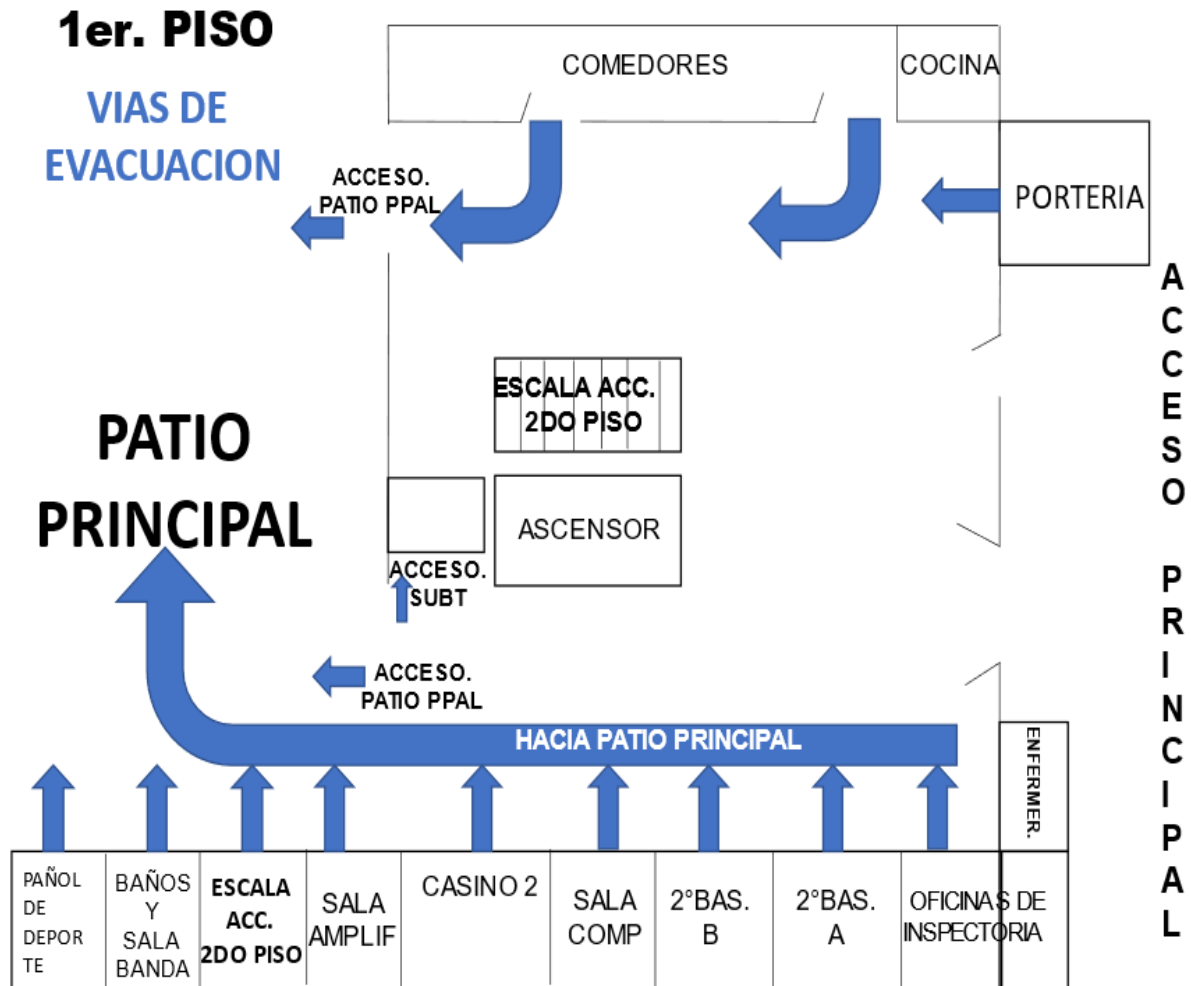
1er. PISO

VIAS DE EVACUACION

COMEDORES

COCINA

ACCESO. PATIO PPAL

PORTERIA

ACCESO PRINCIPAL

ESCALA ACC. 2DO PISO

PATIO PRINCIPAL

ASCENSOR

ACCESO. SUBT

ACCESO. PATIO PPAL

HACIA PATIO PRINCIPAL

ENFERMER.

| PAÑOL DE DEPORTE | BAÑOS Y SALA BANDA | ESCALA ACC. 2DO PISO | SALA AMPLIF | CASINO 2 | SALA COMP | 2°BAS. B | 2°BAS. A | OFICINAS DE INSPECTORIA |
|---|---|---|---|---|---|---|---|---|